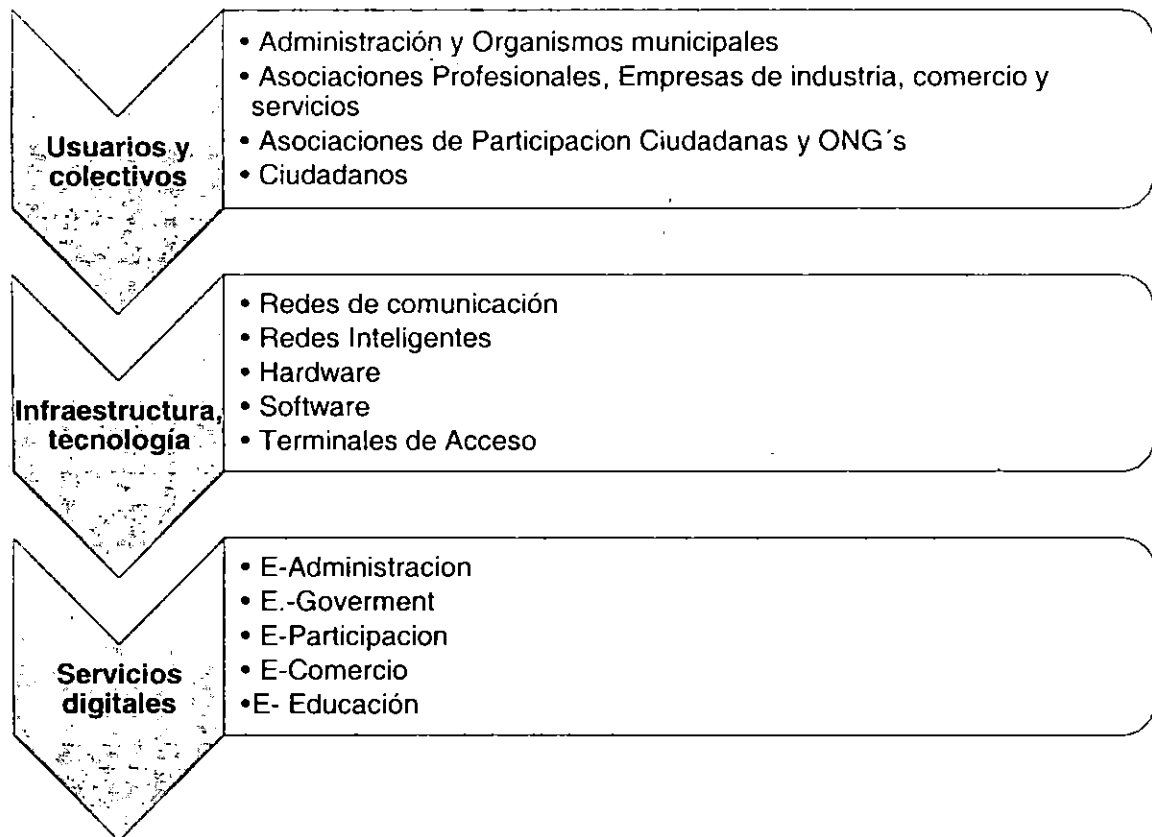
Usuarios y colectivos

• Administración y Organismos municipales
• Asociaciones Profesionales, Empresas de industria, comercio y servicios
• Asociaciones de Participacion Ciudadanas y ONG´s
• Ciudadanos

Infraestructura, tecnología

• Redes de comunicación
• Redes Inteligentes
• Hardware
• Software
• Terminales de Acceso

Servicios digitales

• E-Administracion
• E.-Goverment
• E-Participacion
• E-Comercio
•E- Educación